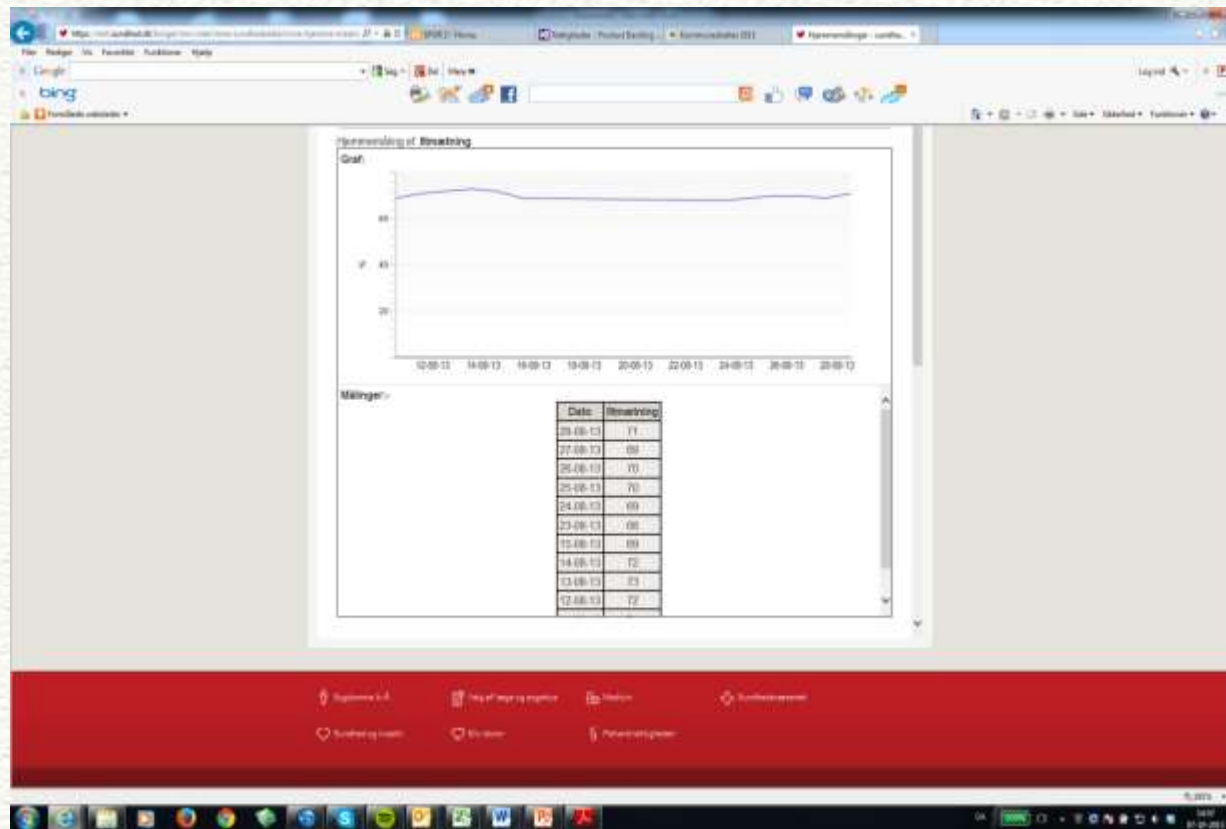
Filer Rediger Vis Foretrukne Funktioner Hjælp

Google

bing

Hjemmemåling af Iltmætning

Graf

60

40

20

12-08-13 14-08-13 16-08-13 18-08-13 20-08-13 22-08-13 24-08-13 26-08-13 28-08-13

Målinger

| Dato | Iltmætning |
|---|---|
| 28-08-13 | 71 |
| 27-08-13 | 69 |
| 26-08-13 | 70 |
| 25-08-13 | 70 |
| 24-08-13 | 69 |
| 23-08-13 | 68 |
| 15-08-13 | 69 |
| 14-08-13 | 72 |
| 13-08-13 | 73 |
| 12-08-13 | 72 |

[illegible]